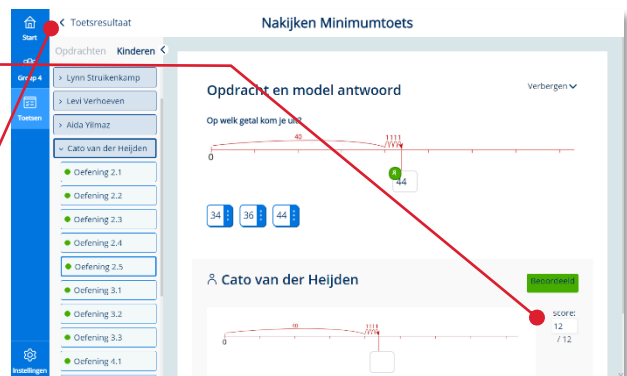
Start

Groep 4

Toetsen

Instellingen

Toetsresultaat

Nakijken Minimumtoets

Opdrachten Kinderen

Lynn Struikenkamp

Levi Verhoeven

Aida Yilmaz

Cato van der Heijden

Oefening 2.1

Oefening 2.2

Oefening 2.3

Oefening 2.4

Oefening 2.5

Oefening 3.1

Oefening 3.2

Oefening 3.3

Oefening 4.1

Opdracht en model antwoord

Verbergen

Op welk getal kom je uit?

40

1111

0

R

44

34

36

44

Cato van der Heijden

Beoordeeld

score:

12

/ 12

40

1111

0